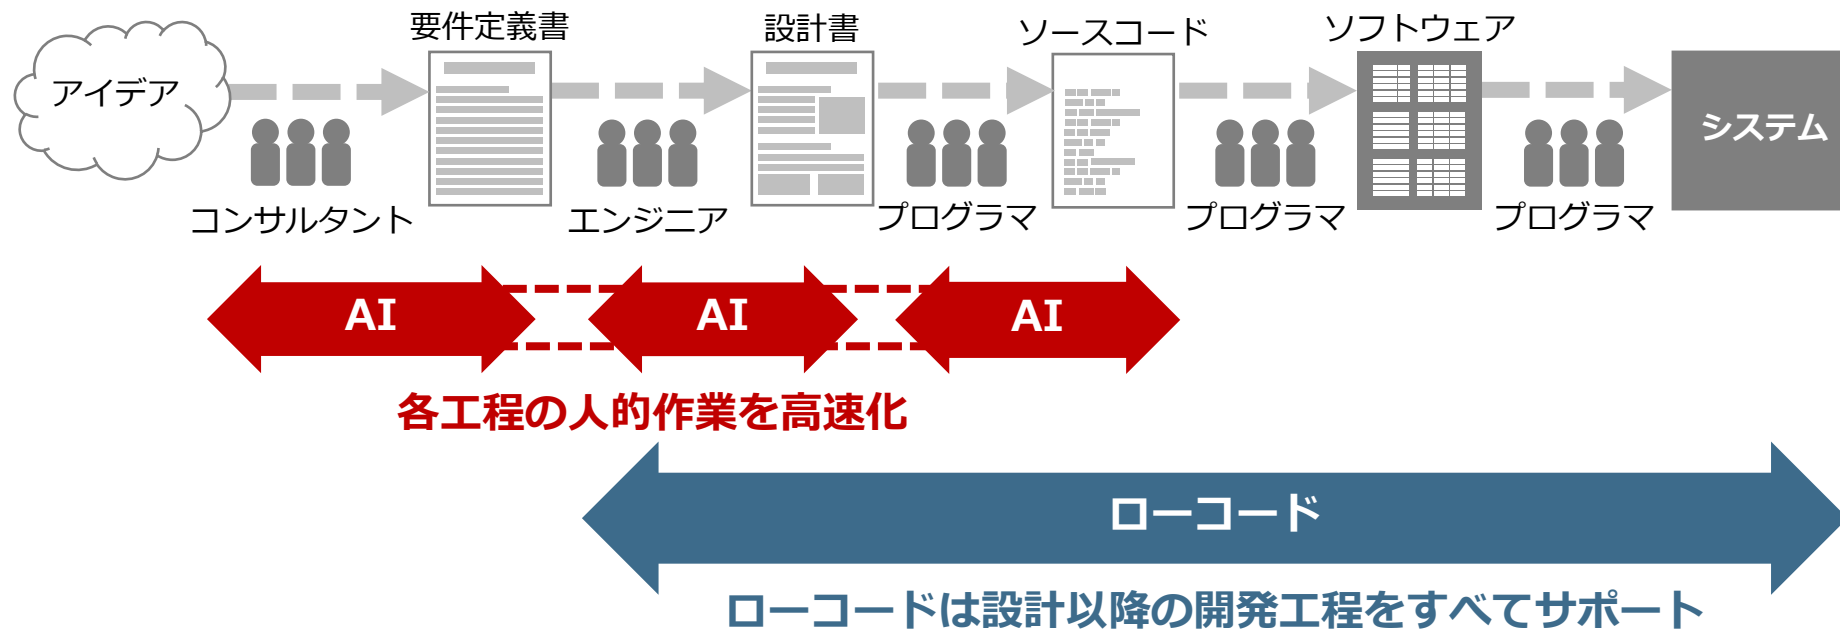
要件定義書

設計書

ソースコード

ソフトウェア

アイデア

システム

コンサルタント

エンジニア

プログラマ

プログラマ

プログラマ

AI

AI

AI

各工程の人的作業を高速化

ローコード

ローコードは設計以降の開発工程をすべてサポート